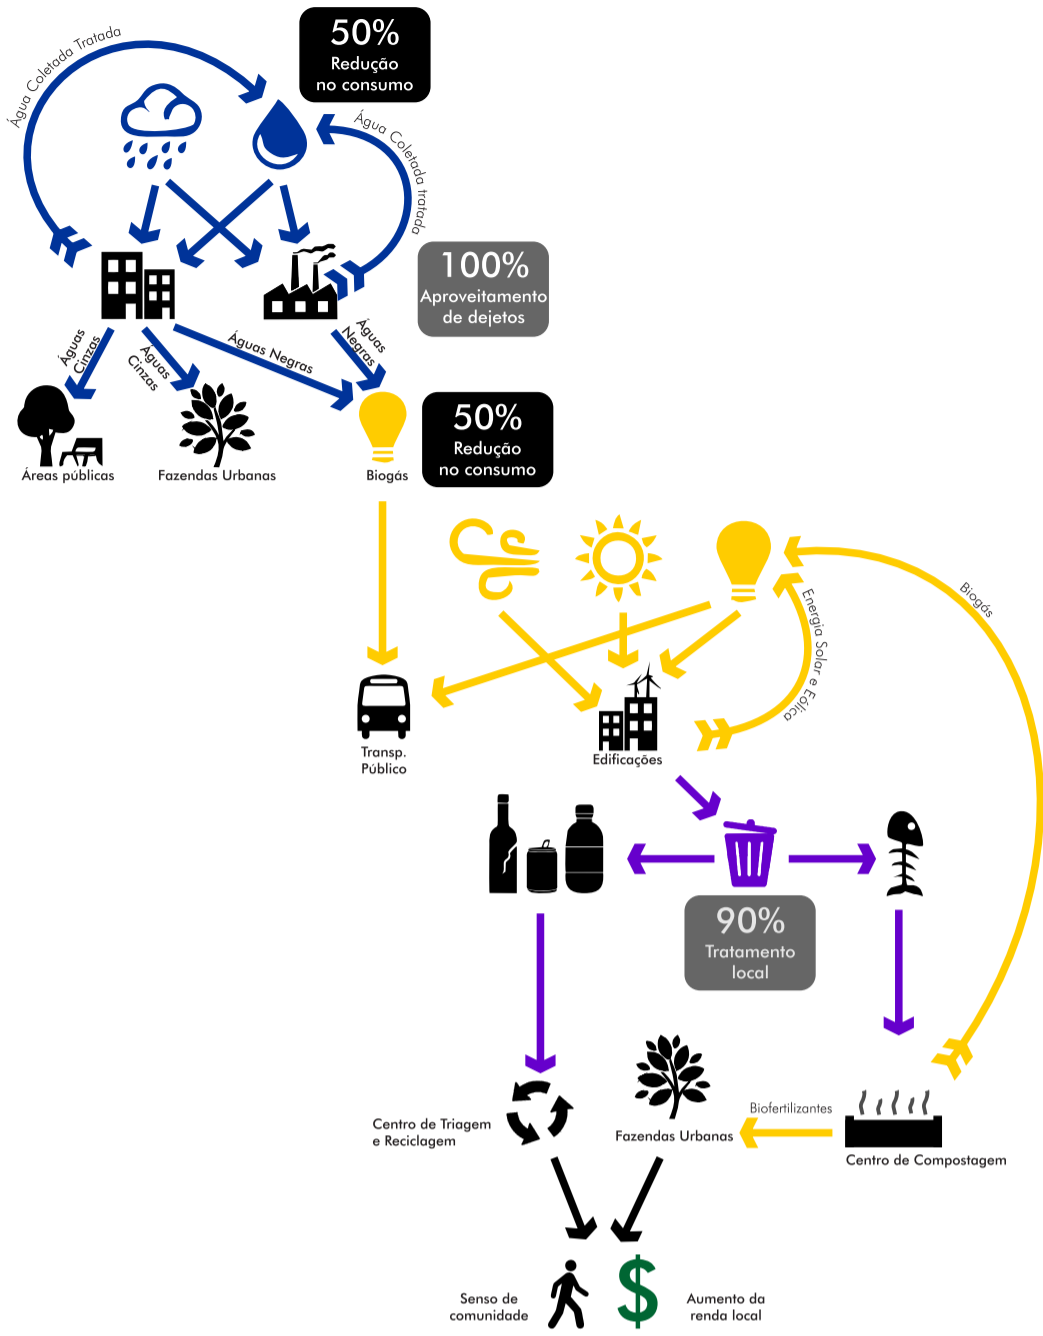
50%
Redução
no consumo

Água Coletada Tratada

Água Coletada tratada

100%
Aproveitamento
de dejetos

Águas Cinzas

Águas Cinzas

Águas Negras

Águas Negras

Áreas públicas

Fazendas Urbanas

Biogás

50%
Redução
no consumo

Energia Solar e Eólica

Biogás

Transp.
Público

Edificações

90%
Tratamento
local

Centro de Triagem
e Reciclagem

Fazendas Urbanas

Biofertilizantes

Centro de Compostagem

Senso de
comunidade

$

Aumento da
renda local